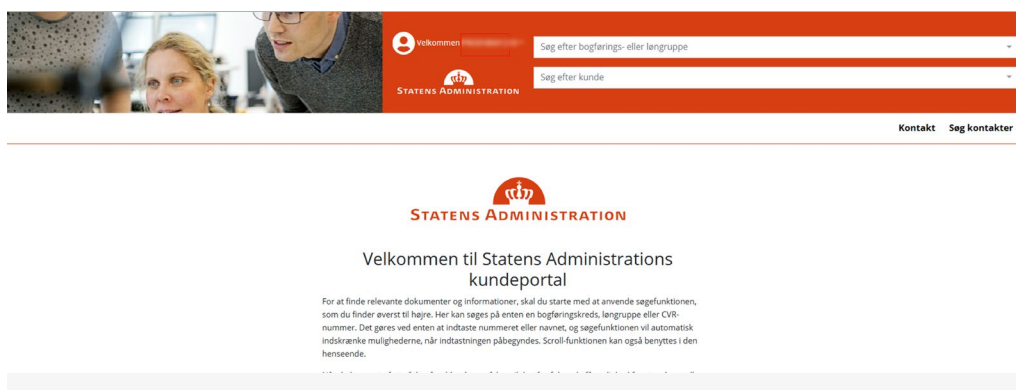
Velkommen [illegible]

Søg efter bogførings- eller løngruppe

Søg efter kunde

Statens Administration

Kontakt Søg kontakter

Statens Administration

Velkommen til Statens Administrations kundeportal

For at finde relevante dokumenter og informationer, skal du starte med at anvende søgefunktionen, som du finder øverst til højre. Her kan søges på enten en bogføringskreds, løngruppe eller CVR-nummer. Det gøres ved enten at indtaste nummeret eller navnet, og søgefunktionen vil automatisk indskrænke mulighederne, når indtastningen påbegyndes. Scroll-funktionen kan også benyttes i den henseende.

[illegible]